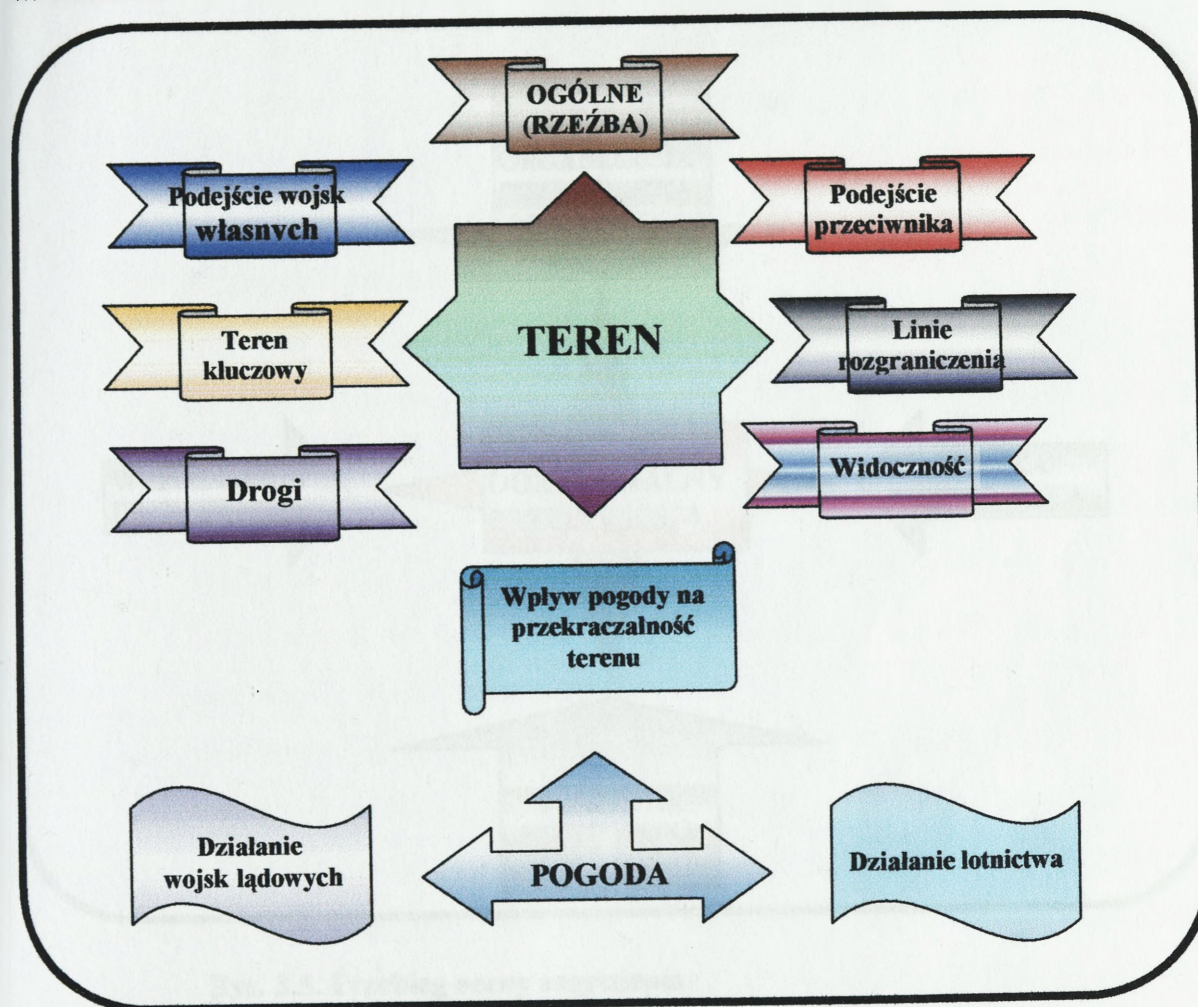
OGÓLNE (RZEŹBA)

Podejście wojsk własnvch

Podejście przeciwnika

TEREN

Teren kluczowy

Linie rozgraniczenia

Drogi

Widoczność

Wpływ pogody na przekraczalność terenu

Dzialanie wojsk lądowych

POGODA

Działanie lotnictwa